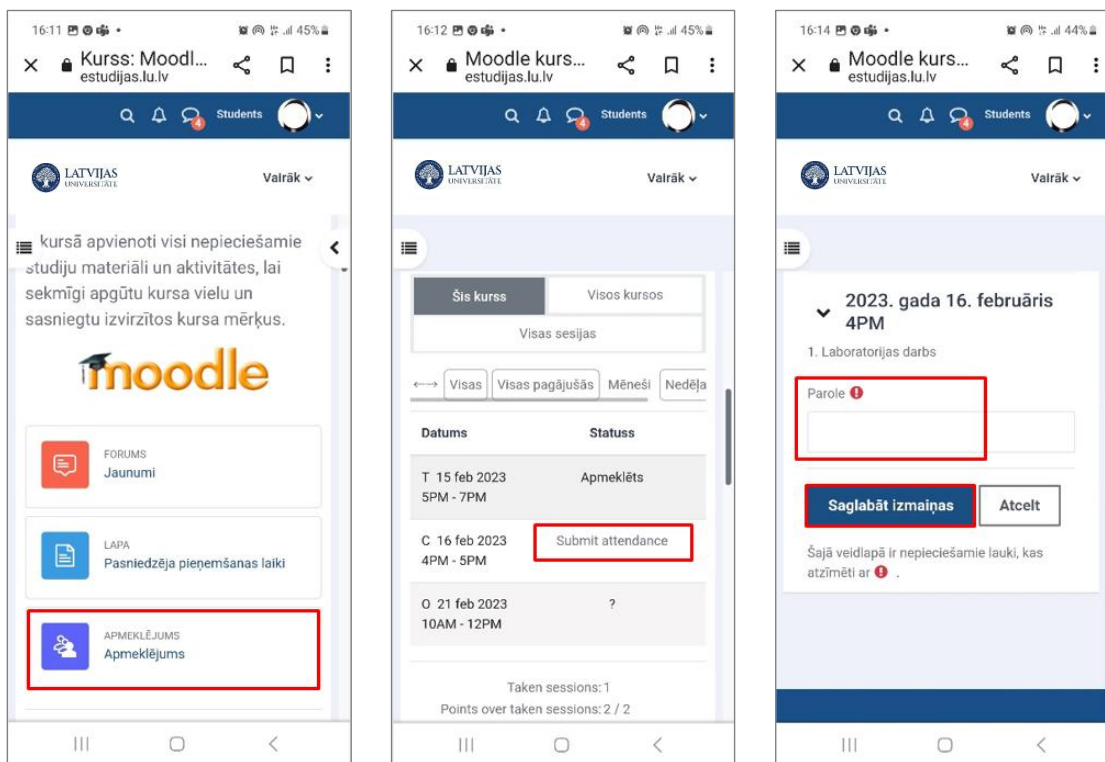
16:11 45%

Kurss: Moodl...
estudijas.lu.lv

Students

LATVIJAS UNIVERSITĀTE

Vairāk

kursā apvienoti visi nepieciešamie studiju materiāli un aktivitātes, lai sekmīgi apgūtu kursa vielu un sasniegtu izvirzītos kursa mērķus.

moodle

FORUMS
Jaunumi

LAPA
Pasniedzēja pieņemšanas laiki

APMEKLĒJUMS
Apmeklējums

16:12 45%

Moodle kurs...
estudijas.lu.lv

Students

LATVIJAS UNIVERSITĀTE

Vairāk

Šis kurss | Visos kursos
Visas sesijas

Visas | Visas pagājušās | Mēneši | Nedēļa

| Datums | Statuss |
|---|---|
| T 15 feb 2023 5PM - 7PM | Apmeklēts |
| C 16 feb 2023 4PM - 5PM | Submit attendance |
| O 21 feb 2023 10AM - 12PM | ? |

Taken sessions: 1
Points over taken sessions: 2 / 2

16:14 44%

Moodle kurs...
estudijas.lu.lv

Students

LATVIJAS UNIVERSITĀTE

Vairāk

2023. gada 16. februāris 4PM
1. Laboratorijas darbs

Parole

Saglabāt izmaiņas
Atcelt

Šajā veidlapā ir nepieciešamie lauki, kas atzīmēti ar .